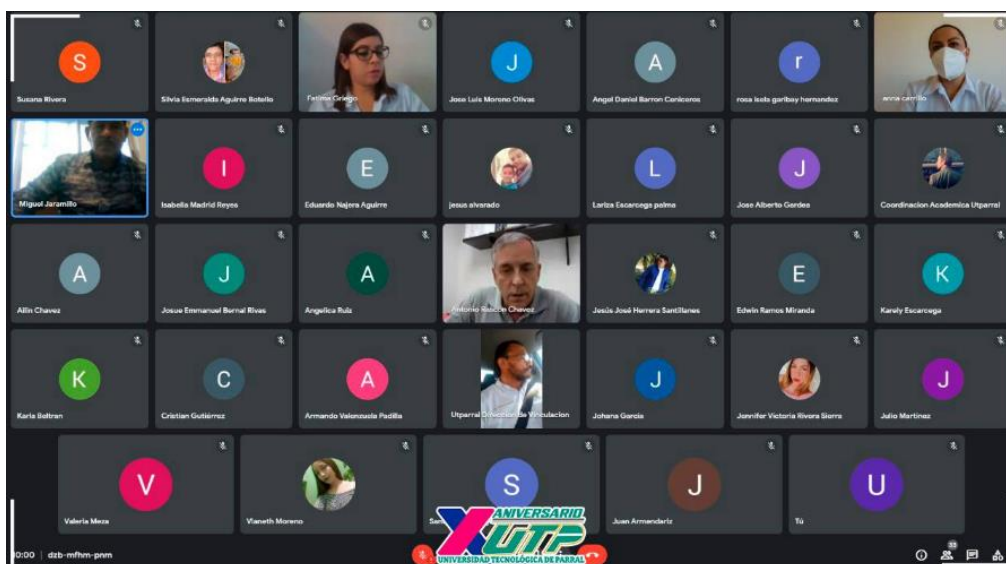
S
Susana Rivera

Silvia Esmeralda Aguirre Botello

Fatima Griego

J
Jose Luis Moreno Olivas

A
Angel Daniel Barron Coniceros

r
rosa isela garibay hernandez

anna carrillo

Miguel Jaramillo

I
Isabella Madrid Reyes

E
Eduardo Najera Aguirre

jesus alvarado

L
Lariza Escarcega palma

J
Jose Alberto Gardea

Coordinacion Academica Utparral

A
Allin Chavez

J
Josue Emmanuel Bernal Rivas

A
Angelica Ruiz

Antonio Rascon Chavez

Jesús José Herrera Santillanes

E
Edwin Ramos Miranda

K
Karely Escarcega

K
Karla Beltran

C
Cristian Gutiérrez

A
Armando Valenzuela Padilla

Utparral Dirección de Vinculacion

J
Johana Garcia

Jennifer Victoria Rivera Sierra

J
Julio Martinez

V
Valeria Meza

Vianeth Moreno

S
San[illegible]

J
Juan Armendariz

U
Tú

X ANIVERSARIO UTP UNIVERSIDAD TECNOLÓGICA DE PARRAL

0:00 | dzb-mfhm-pnm

33